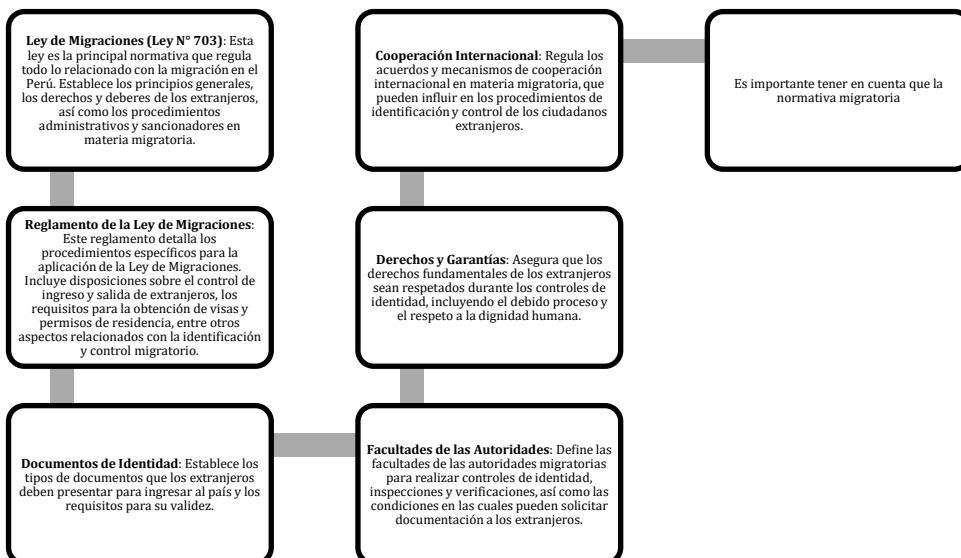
**Ley de Migraciones (Ley N° 703)**: Esta ley es la principal normativa que regula todo lo relacionado con la migración en el Perú. Establece los principios generales, los derechos y deberes de los extranjeros, así como los procedimientos administrativos y sancionadores en materia migratoria.

**Reglamento de la Ley de Migraciones**: Este reglamento detalla los procedimientos específicos para la aplicación de la Ley de Migraciones. Incluye disposiciones sobre el control de ingreso y salida de extranjeros, los requisitos para la obtención de visas y permisos de residencia, entre otros aspectos relacionados con la identificación y control migratorio.

**Documentos de Identidad**: Establece los tipos de documentos que los extranjeros deben presentar para ingresar al país y los requisitos para su validez.

**Facultades de las Autoridades**: Define las facultades de las autoridades migratorias para realizar controles de identidad, inspecciones y verificaciones, así como las condiciones en las cuales pueden solicitar documentación a los extranjeros.

**Derechos y Garantías**: Asegura que los derechos fundamentales de los extranjeros sean respetados durante los controles de identidad, incluyendo el debido proceso y el respeto a la dignidad humana.

**Cooperación Internacional**: Regula los acuerdos y mecanismos de cooperación internacional en materia migratoria, que pueden influir en los procedimientos de identificación y control de los ciudadanos extranjeros.

Es importante tener en cuenta que la normativa migratoria